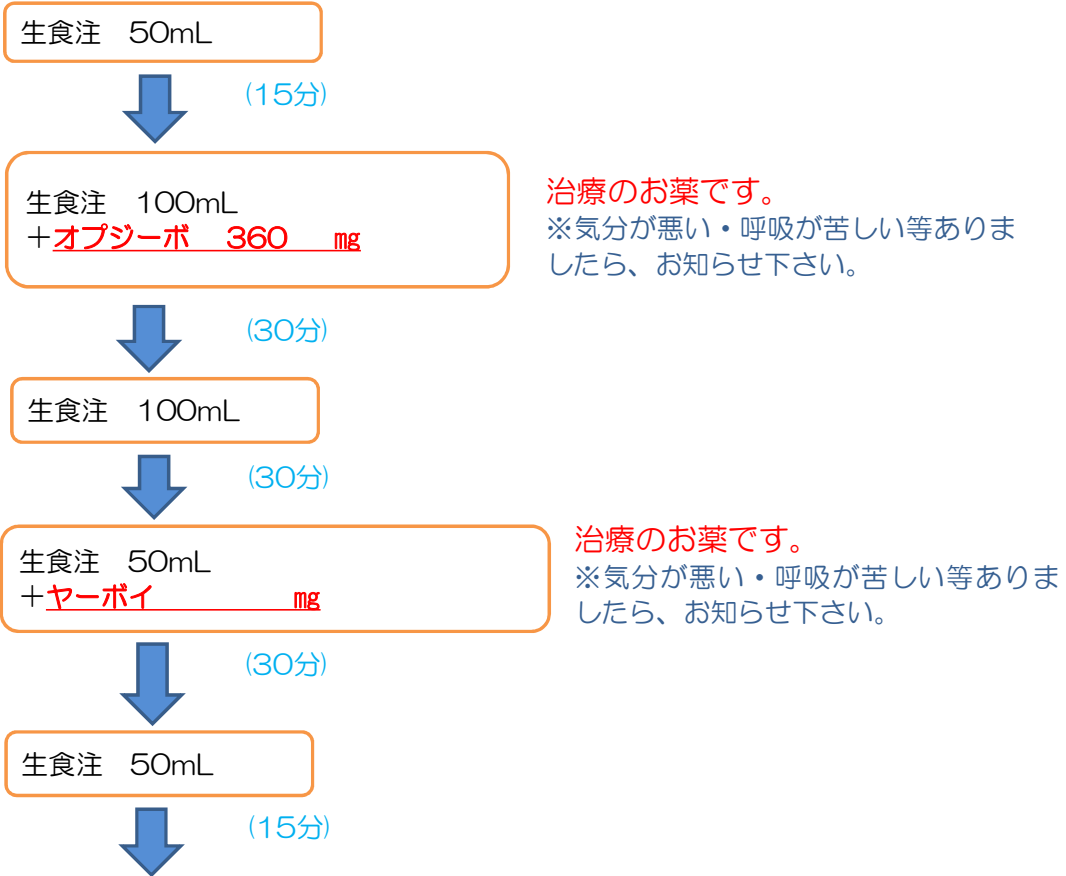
生食注　50mL

（15分）

生食注　100mL
＋オプジーボ　360　㎎

治療のお薬です。
※気分が悪い・呼吸が苦しい等ありましたら、お知らせ下さい。

（30分）

生食注　100mL

（30分）

生食注　50mL
＋ヤーボイ　㎎

治療のお薬です。
※気分が悪い・呼吸が苦しい等ありましたら、お知らせ下さい。

（30分）

生食注　50mL

（15分）